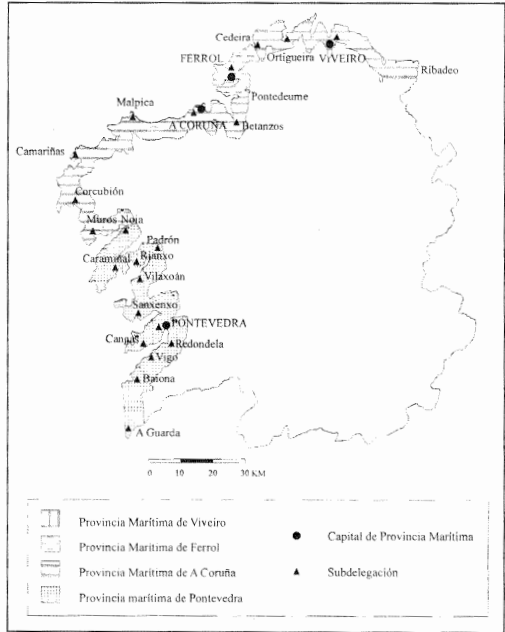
Cedeira
FERROL
Ortigueira
VIVEIRO
Ribadeo
Pontedeume
Malpica
A CORUÑA
Betanzos
Camariñas
Corcubión
Muros
Noia
Padrón
Caramiñal
Rianxo
Vilaxoán
Sanxenxo
PONTEVEDRA
Cangas
Redondela
Vigo
Baiona
A Guarda

0 10 20 30 KM

Provincia Marítima de Viveiro
Provincia Marítima de Ferrol
Provincia Marítima de A Coruña
Provincia marítima de Pontevedra
Capital de Provincia Marítima
Subdelegación